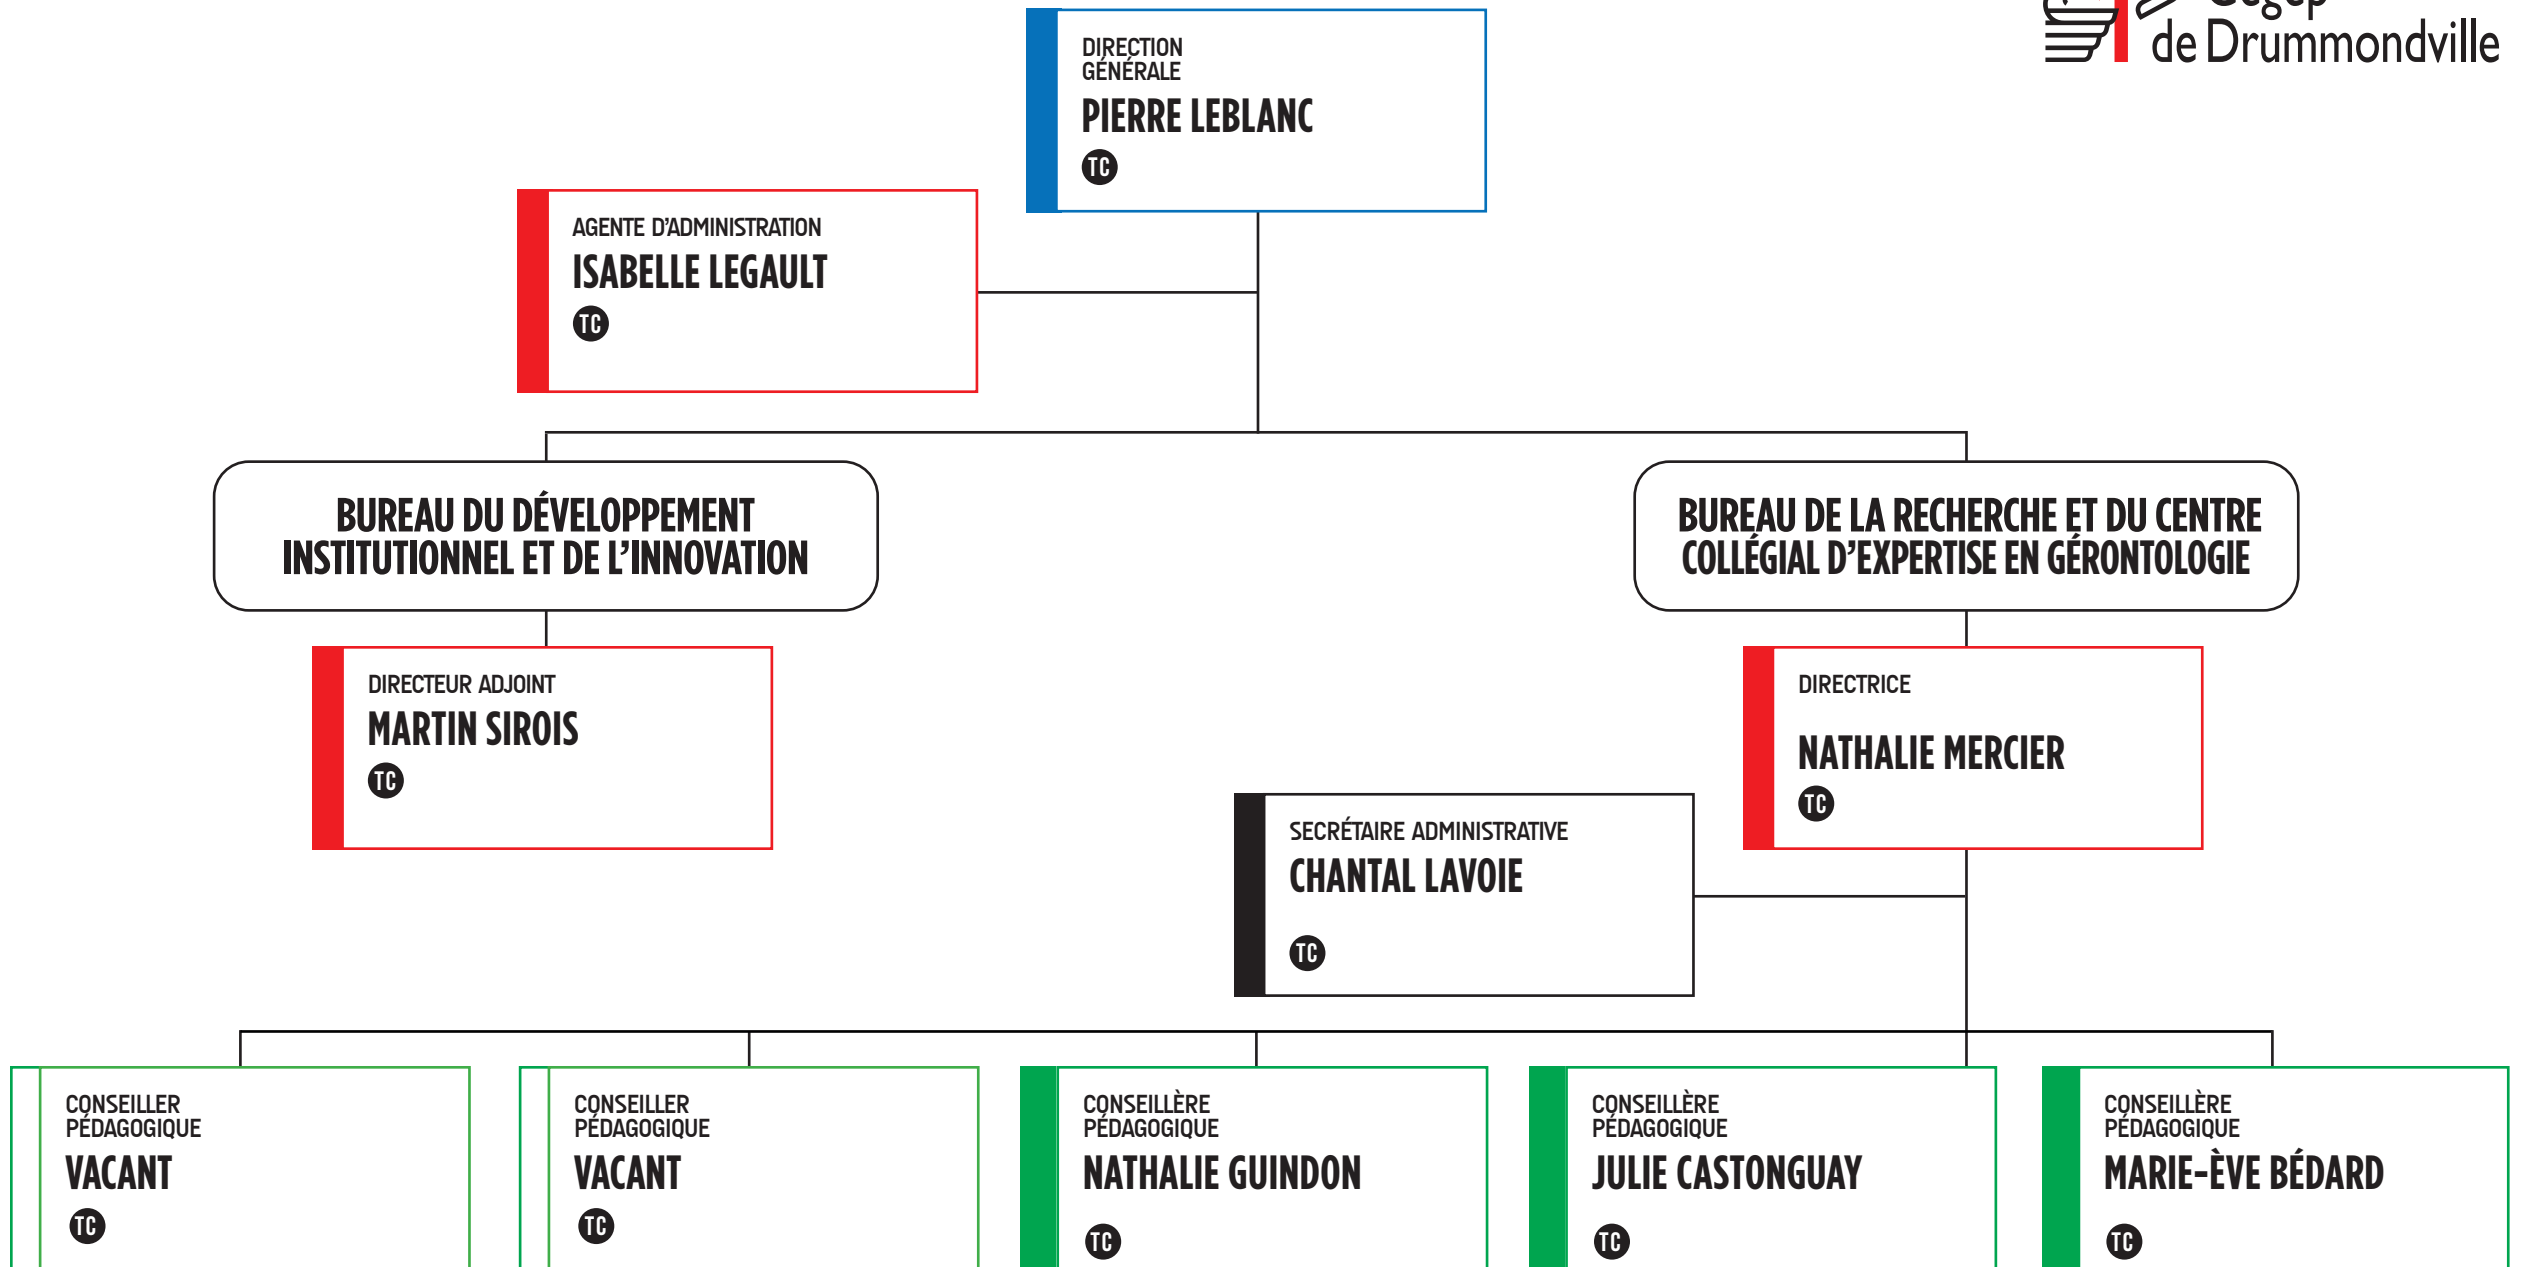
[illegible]
de Drummondville

DIRECTION GÉNÉRALE
PIERRE LEBLANC
TC

AGENTE D'ADMINISTRATION
ISABELLE LEGAULT
TC

BUREAU DU DÉVELOPPEMENT INSTITUTIONNEL ET DE L'INNOVATION

BUREAU DE LA RECHERCHE ET DU CENTRE COLLÉGIAL D'EXPERTISE EN GÉRONTOLOGIE

DIRECTEUR ADJOINT
MARTIN SIROIS
TC

DIRECTRICE
NATHALIE MERCIER
TC

SECRÉTAIRE ADMINISTRATIVE
CHANTAL LAVOIE
TC

CONSEILLER PÉDAGOGIQUE
VACANT
TC

CONSEILLER PÉDAGOGIQUE
VACANT
TC

CONSEILLÈRE PÉDAGOGIQUE
NATHALIE GUINDON
TC

CONSEILLÈRE PÉDAGOGIQUE
JULIE CASTONGUAY
TC

CONSEILLÈRE PÉDAGOGIQUE
MARIE-ÈVE BÉDARD
TC